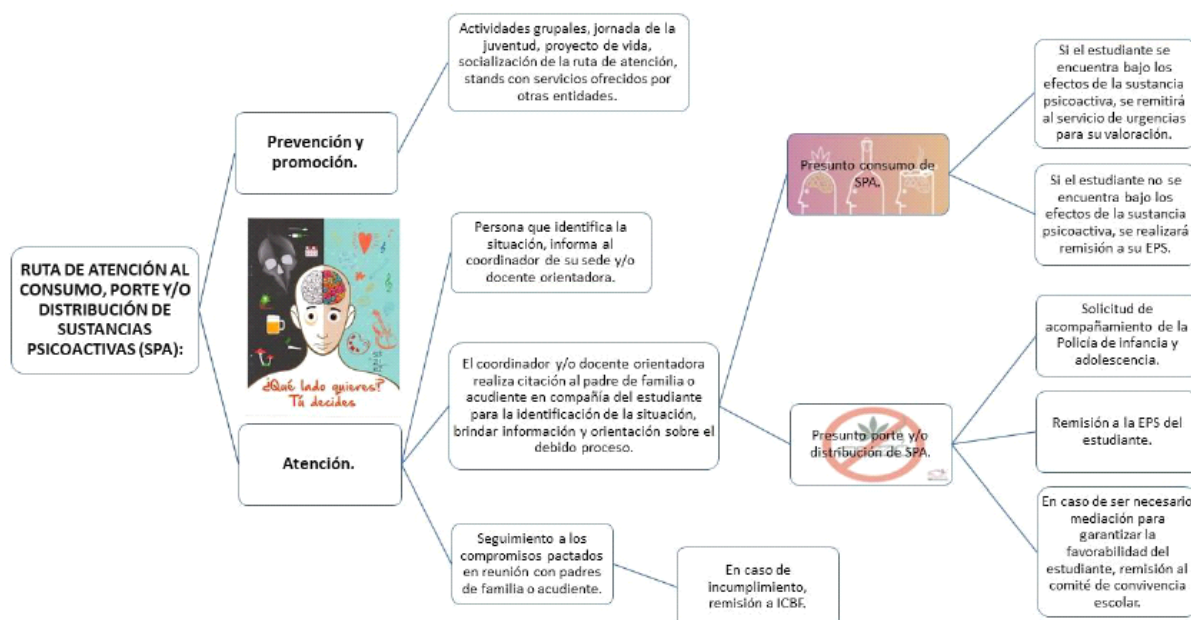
RUTA DE ATENCIÓN AL CONSUMO, PORTE Y/O DISTRIBUCIÓN DE SUSTANCIAS PSICOACTIVAS (SPA):

Prevención y promoción.

Actividades grupales, jornada de la juventud, proyecto de vida, socialización de la ruta de atención, stands con servicios ofrecidos por otras entidades.

¿Qué lado quieres? Tú decides

Atención.

Persona que identifica la situación, informa al coordinador de su sede y/o docente orientadora.

El coordinador y/o docente orientadora realiza citación al padre de familia o acudiente en compañía del estudiante para la identificación de la situación, brindar información y orientación sobre el debido proceso.

Seguimiento a los compromisos pactados en reunión con padres de familia o acudiente.

En caso de incumplimiento, remisión a ICBF.

Presunto consumo de SPA.

Si el estudiante se encuentra bajo los efectos de la sustancia psicoactiva, se remitirá al servicio de urgencias para su valoración.

Si el estudiante no se encuentra bajo los efectos de la sustancia psicoactiva, se realizará remisión a su EPS.

Presunto porte y/o distribución de SPA.

Solicitud de acompañamiento de la Policía de infancia y adolescencia.

Remisión a la EPS del estudiante.

En caso de ser necesario mediación para garantizar la favorabilidad del estudiante, remisión al comité de convivencia escolar.